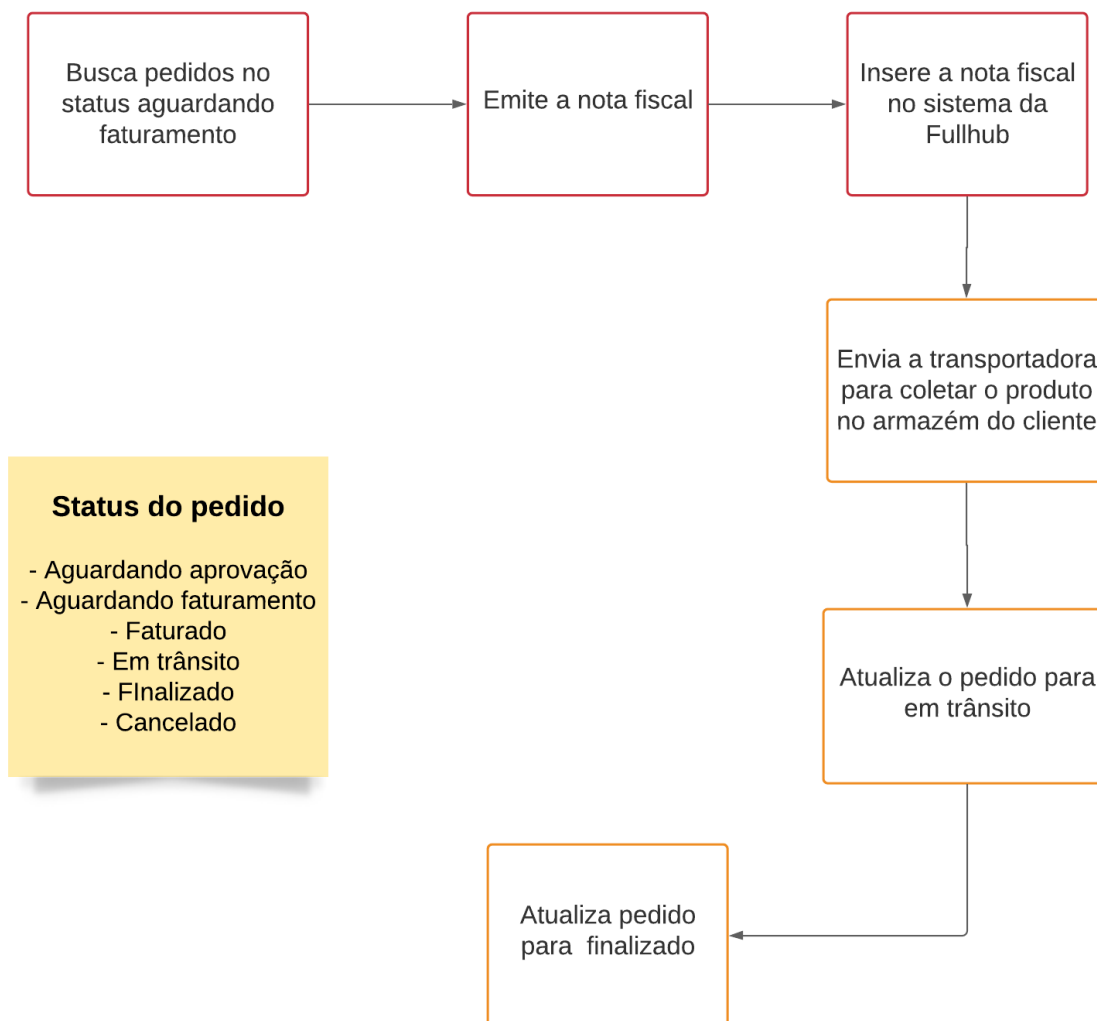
Busca pedidos no status aguardando faturamento

Emite a nota fiscal

Insere a nota fiscal no sistema da Fullhub

Envia a transportadora para coletar o produto no armazém do cliente

Status do pedido

- Aguardando aprovação
- Aguardando faturamento
- Faturado
- Em trânsito
- FInalizado
- Cancelado

Atualiza o pedido para em trânsito

Atualiza pedido para finalizado